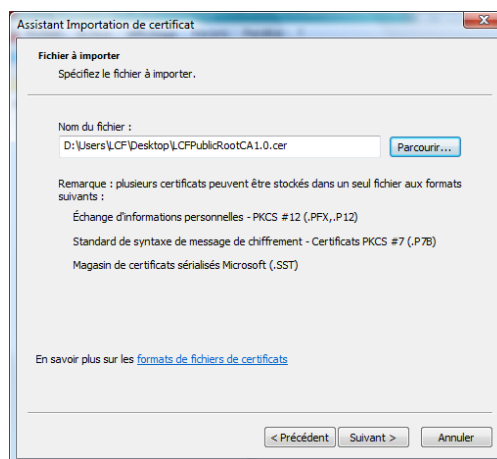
Assistant Importation de certificat

Fichier à importer

Spécifiez le fichier à importer.

Nom du fichier :

D:\Users\LCF\Desktop\LCFPublicRootCA1.0.cer

Parcourir...

Remarque : plusieurs certificats peuvent être stockés dans un seul fichier aux formats suivants :

Échange d'informations personnelles - PKCS #12 (.PFX,.P12)

Standard de syntaxe de message de chiffrement - Certificats PKCS #7 (.P7B)

Magasin de certificats sérialisés Microsoft (.SST)

En savoir plus sur les formats de fichiers de certificats

< Précédent

Suivant >

Annuler